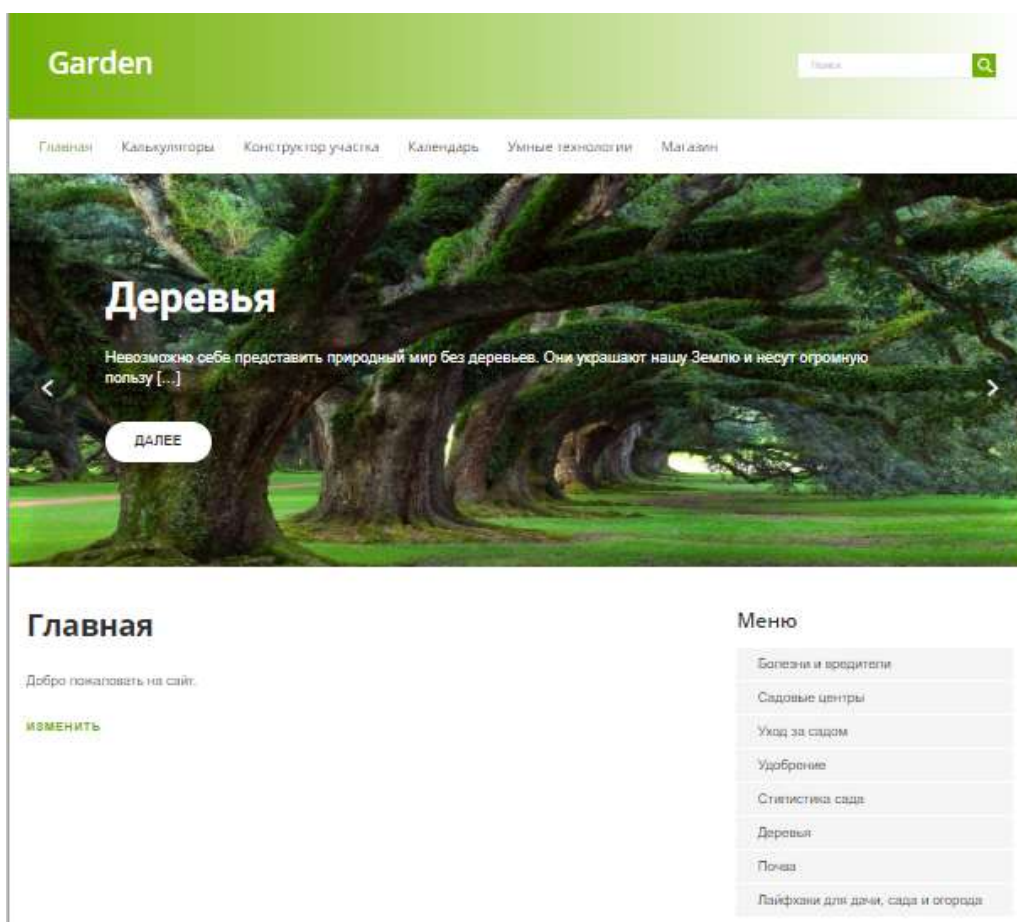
Garden

Поиск

Главная Калькуляторы Конструктор участка Календарь Умные технологии Магазин

Деревья

Невозможно себе представить природный мир без деревьев. Они украшают нашу Землю и несут огромную пользу […]

ДАЛЕЕ

Главная

Добро пожаловать на сайт.

ИЗМЕНИТЬ

Меню

Болезни и вредители
Садовые центры
Уход за садом
Удобрение
Статистика сада
Деревья
Почва
Лайфхаки для дачи, сада и огорода